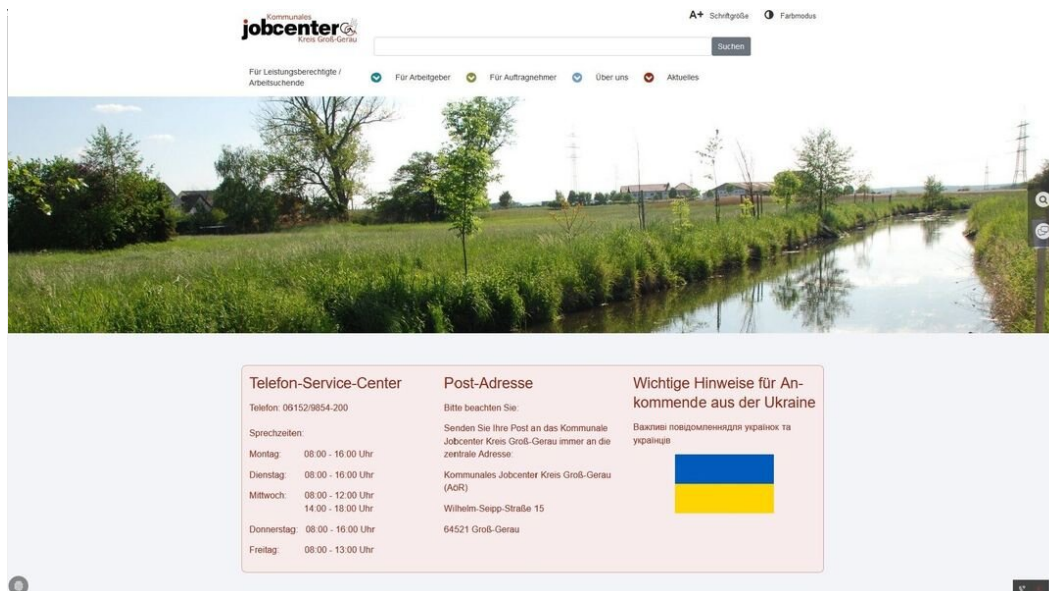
Kommunales
jobcenter
Kreis Groß-Gerau

A+ Schriftgröße
Farbmodus

Suchen

Für Leistungsberechtigte / Arbeitsuchende
Für Arbeitgeber
Für Auftragnehmer
Über uns
Aktuelles

Telefon-Service-Center

Telefon: 06152/9854-200

Sprechzeiten:

| | |
|---|---|
| Montag: | 08:00 - 16:00 Uhr |
| Dienstag: | 08:00 - 16:00 Uhr |
| Mittwoch: | 08:00 - 12:00 Uhr<br>14:00 - 18:00 Uhr |
| Donnerstag: | 08:00 - 16:00 Uhr |
| Freitag: | 08:00 - 13:00 Uhr |

Post-Adresse

Bitte beachten Sie:

Senden Sie Ihre Post an das Kommunale Jobcenter Kreis Groß-Gerau immer an die zentrale Adresse:

Kommunales Jobcenter Kreis Groß-Gerau (AöR)

Wilhelm-Seipp-Straße 15

64521 Groß-Gerau

Wichtige Hinweise für Ankommende aus der Ukraine

Важливі повідомленнядля українок та українців